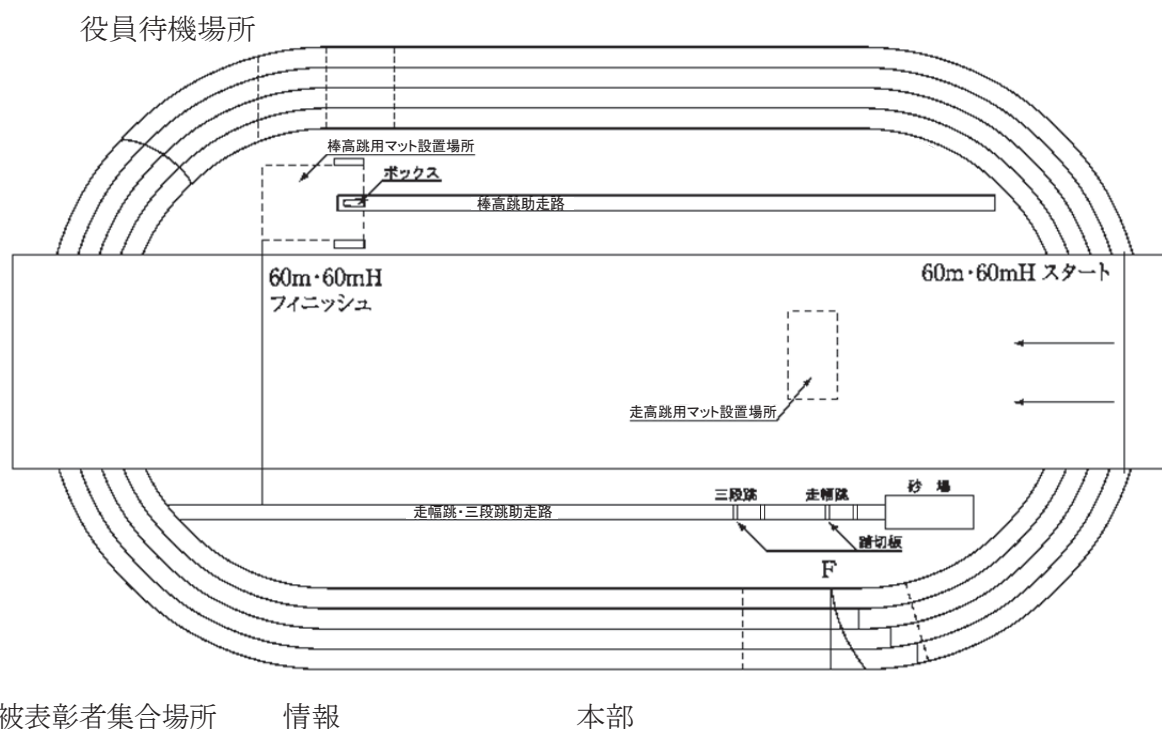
役員待機場所

棒高跳用マット設置場所

ボックス

棒高跳助走路

60m・60mH
フィニッシュ

60m・60mH スタート

走高跳用マット設置場所

三段跳

走幅跳

砂 場

走幅跳・三段跳助走路

踏切板

F

被表彰者集合場所　情報　本部